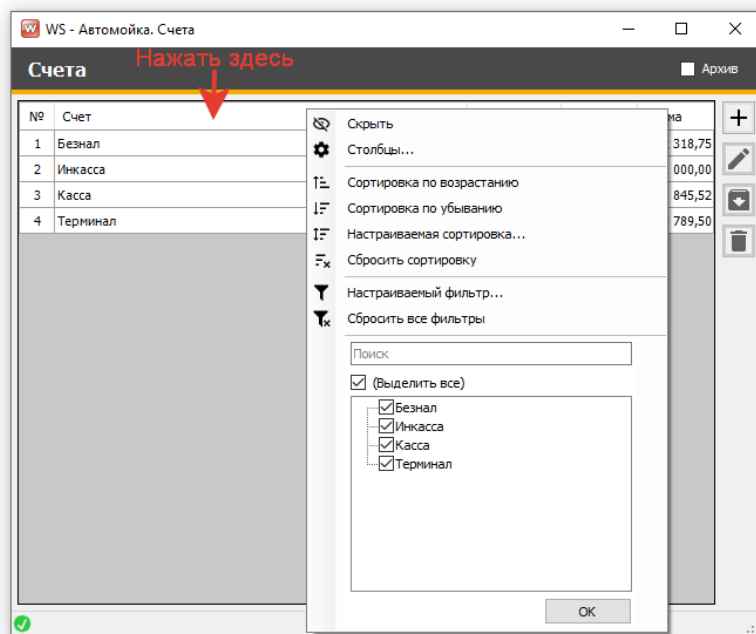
WS - Автомойка. Счета

Счета

Нажать здесь

Архив

| № | Счет | ма |
|---|---|---|
| 1 | Безнал | 318,75 |
| 2 | Инкасса | 000,00 |
| 3 | Касса | 845,52 |
| 4 | Терминал | 789,50 |

Скрыть
Столбцы...
Сортировка по возрастанию
Сортировка по убыванию
Настраиваемая сортировка...
Сбросить сортировку
Настраиваемый фильтр...
Сбросить все фильтры

Поиск

(Выделить все)
Безнал
Инкасса
Касса
Терминал

OK